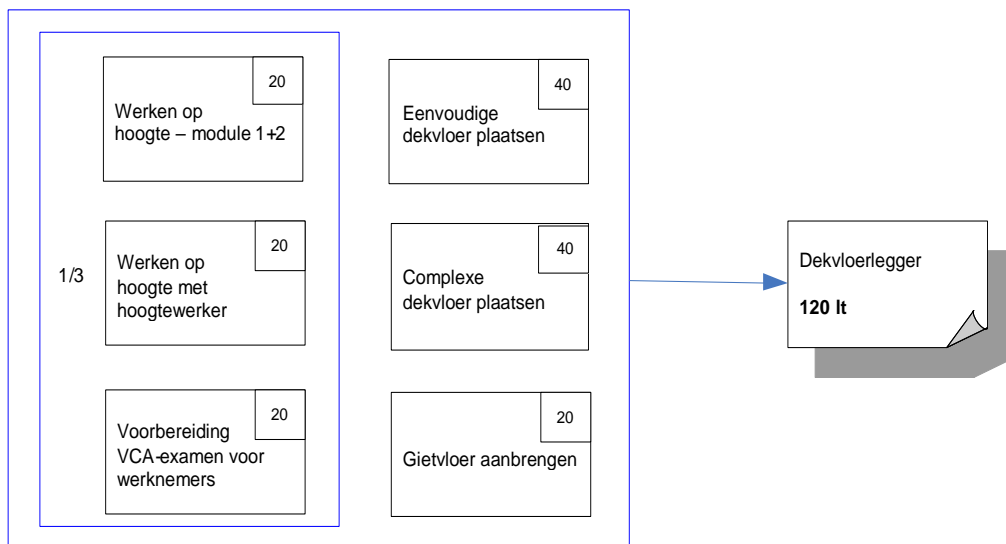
20
Werken op hoogte – module 1+2

20
Werken op hoogte met hoogtewerker

20
Voorbereiding VCA-examen voor werknemers

1/3

40
Eenvoudige dekvloer plaatsen

40
Complexe dekvloer plaatsen

20
Gietvloer aanbrengen

Dekvloerlegger

**120 lt**